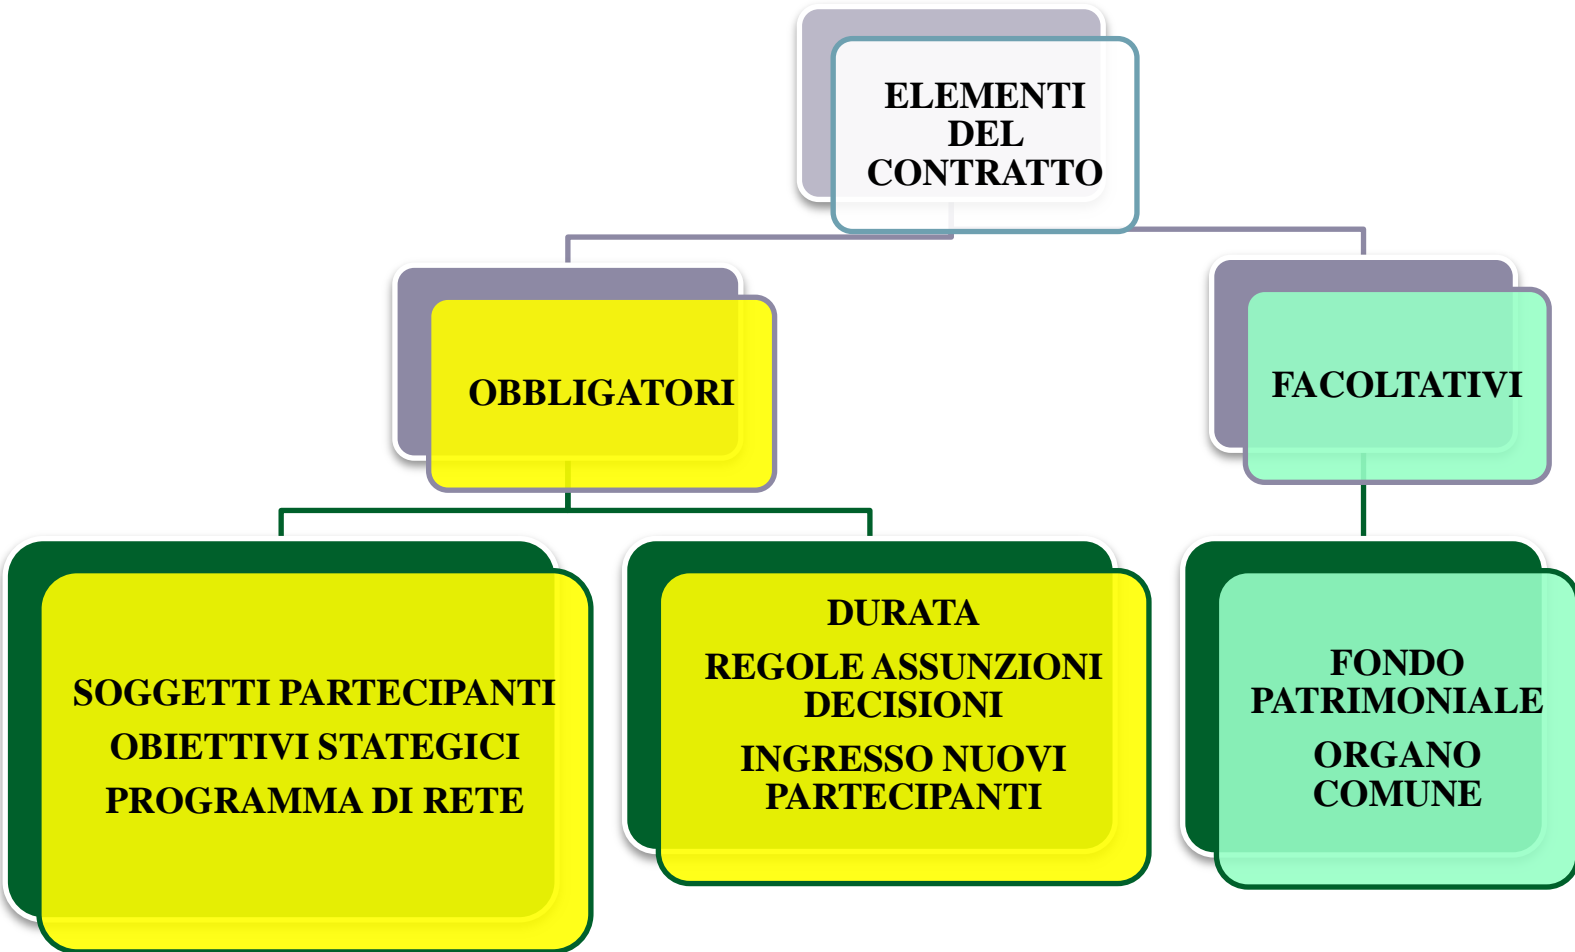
ELEMENTI DEL CONTRATTO

OBBLIGATORI

FACOLTATIVI

SOGGETTI PARTECIPANTI
OBIETTIVI STATEGICI
PROGRAMMA DI RETE

DURATA
REGOLE ASSUNZIONI DECISIONI
INGRESSO NUOVI PARTECIPANTI

FONDO PATRIMONIALE
ORGANO COMUNE